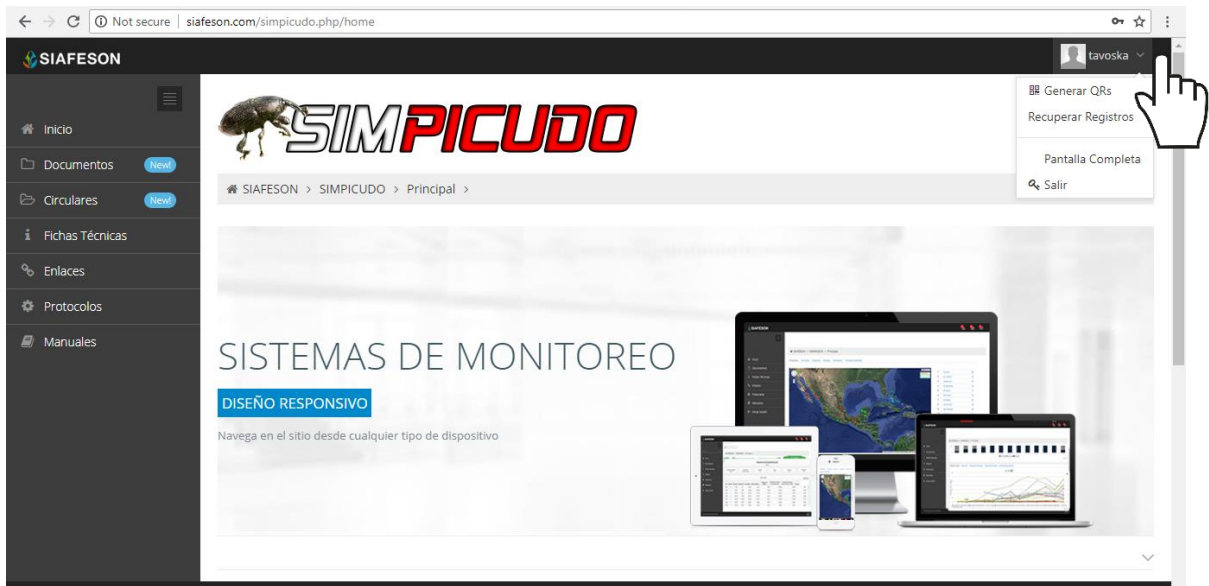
Not secure | siafeson.com/simpicudo.php/home

SIAFESON

tavoska

Generar QRs
Recuperar Registros
Pantalla Completa
Salir

Inicio
Documentos New!
Circulares New!
Fichas Técnicas
Enlaces
Protocolos
Manuales

SIMPICUDO

SIAFESON > SIMPICUDO > Principal >

SISTEMAS DE MONITOREO

DISEÑO RESPONSIVO

Navega en el sitio desde cualquier tipo de dispositivo